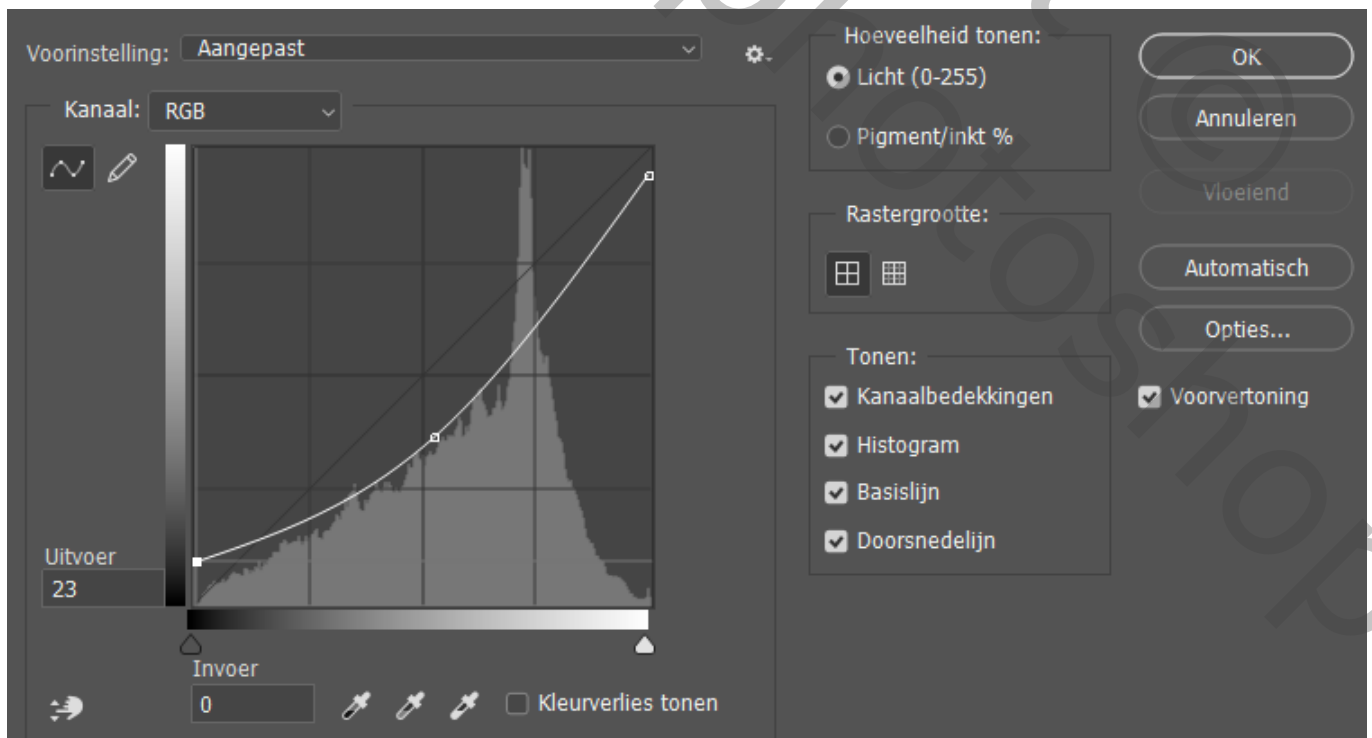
Voorinstelling: Aangepast

Kanaal: RGB

Uitvoer
23

Invoer
0

Kleurverlies tonen

Hoeveelheid tonen:
Licht (0-255)
Pigment/inkt %

Rastergrootte:

Tonen:
Kanaalbedekkingen
Histogram
Basislijn
Doorsnedelijn

OK
Annuleren
Vloeiend
Automatisch
Opties...
Voorvertoning